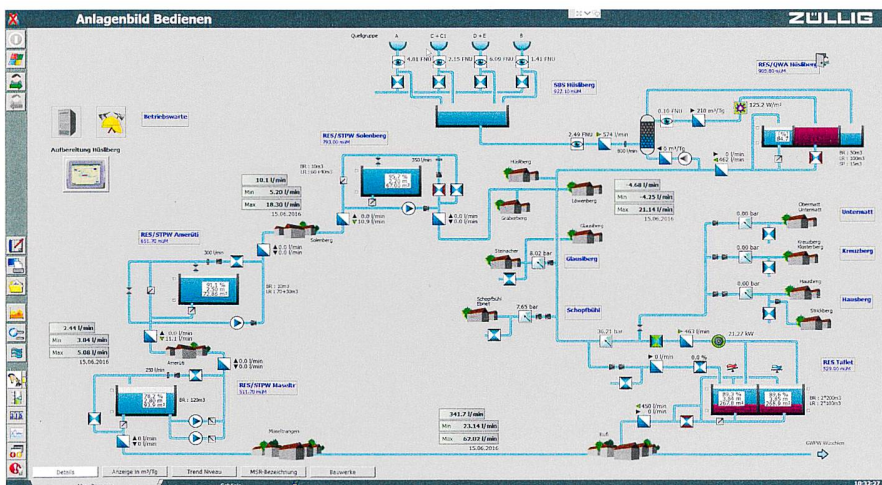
Anlagenbild Bedienen

ZÜLLIG

Quellgruppe A C + C1 D + E B

4.81 FNU 2.15 FNU 6.09 FNU 1.41 FNU

SBS Hüslberg
922.10 müM

RES/QWA Hüslberg
900.80 müM

Betriebswarte

Aufbereitung Hüslberg

RES/STPW Solenberg
793.00 müM

2.49 FNU 574 l/min

0.19 FNU 318 m³/Tg

125.2 W/m²

10.1 l/min
Min 5.20 l/min
Max 18.30 l/min
15.06.2016

Hüslberg

Löwenberg

Grabenberg

-4.68 l/min
Min -4.25 l/min
Max 21.14 l/min
15.06.2016

0.0 l/min
462 l/min

RES/STPW Ameräti
831.70 müM

Solenberg

0.0 l/min
0.0 l/min

0.0 l/min
10.9 l/min

Stenacher

8.02 bar

Glassberg

0.80 bar

Unternatt

Kreuzberg

0.60 bar

Hausberg

Schopfbühl

7.65 bar

Schopfbühl

36.21 bar

467 l/min

21.27 kW

2.44 l/min
Min 3.04 l/min
Max 5.08 l/min
15.06.2016

0.0 l/min
11.1 l/min

Amerüti

RES/STPW Maseltr
511.70 müM

0.0 l/min

0.0 l/min
0.0 l/min

RES Tullet
529.00 müM

341.7 l/min
Min 73.14 l/min
Max 67.02 l/min
15.06.2016

450 l/min
0.0 l/min

Details | Anzeige in m³/Tg | Trend Niveau | MSR-Bezeichnung | Bauwerke

10:32:27